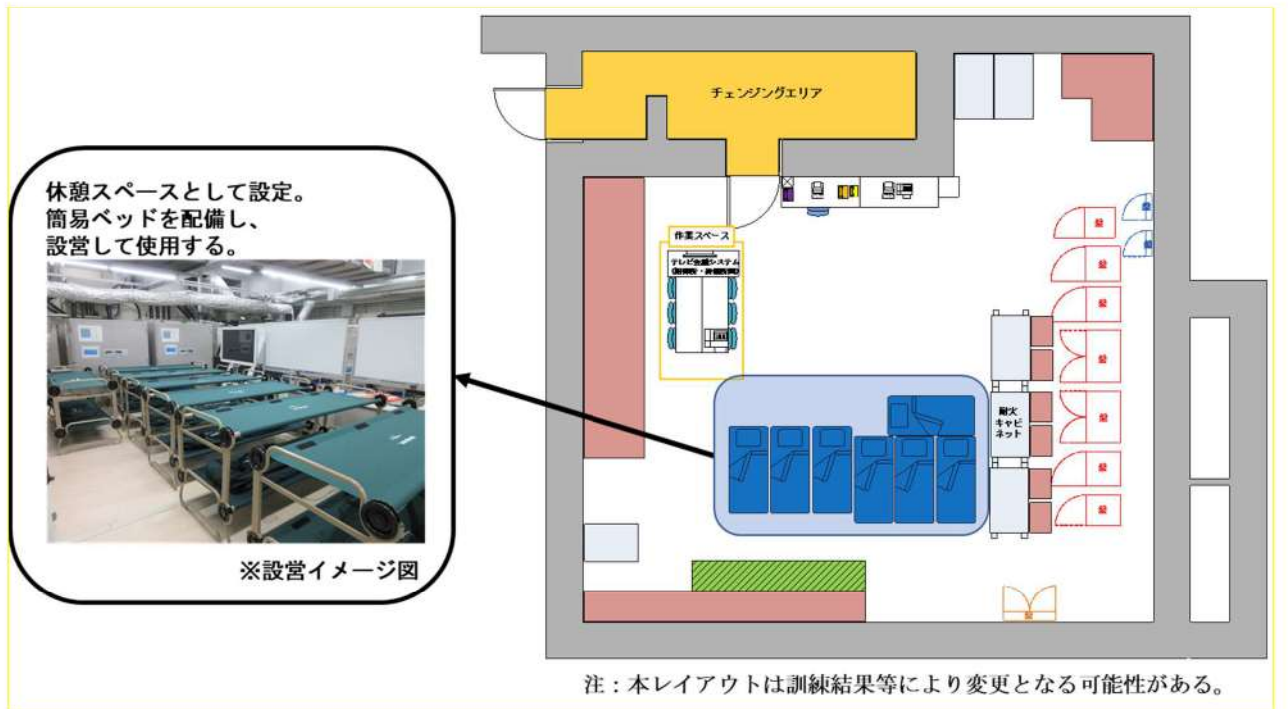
休憩スペースとして設定。
簡易ベッドを配備し、
設営して使用する。

※設営イメージ図

チェンジングエリア

作業スペース

テレビ会議システム
(財務局・非常用電源)

耐火
キャビネット

扉
扉
扉
扉
扉
扉
扉
扉

注：本レイアウトは訓練結果等により変更となる可能性がある。